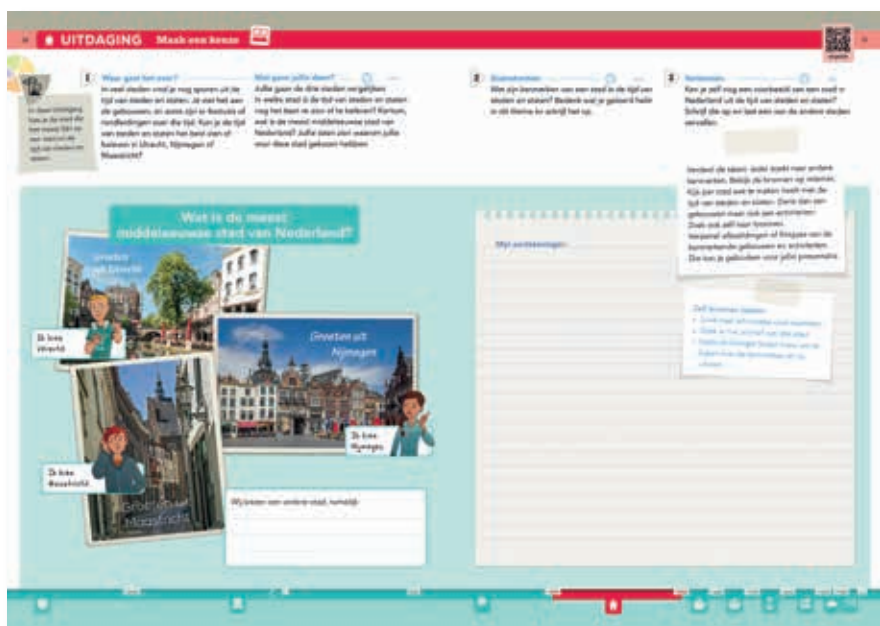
UITDAGING Maak een keuze

In deze Uitdaging kies je de stad die het meest lijkt op een stad uit de tijd van steden en staten.

1 Waar gaat het over?
In veel steden vind je nog sporen uit de tijd van steden en staten. Je ziet het aan de gebouwen en soms zijn er festivals of rondleidingen over die tijd. Kun je de tijd van steden en staten het best zien of beleven in Utrecht, Nijmegen of Maastricht?

Wat gaan jullie doen?
Jullie gaan de drie steden vergelijken. In welke stad is de tijd van steden en staten nog het best te zien of te beleven? Kortom, wat is de meest middeleeuwse stad van Nederland? Jullie laten zien waarom jullie voor deze stad gekozen hebben.

2 Kenmerken
Wat zijn kenmerken van een stad in de tijd van steden en staten? Bedenk wat je geleerd hebt in dit thema en schrijf het op.

3 Verbinden
Ken je zelf nog een voorbeeld van een stad in Nederland uit de tijd van steden en staten? Schrijf die op en laat een van de andere steden vervallen.

Verdeel de taken. Iedereen zoekt naar andere kenmerken. Bekijk de bronnen op internet. Kijk per stad wat te maken heeft met de tijd van steden en staten. Denk dan aan gebouwen maar ook aan activiteiten. Zoek ook zelf naar bronnen. Verzamel afbeeldingen of filmpjes van de kenmerkende gebouwen en activiteiten. Die kun je gebruiken voor jullie presentatie.

Zelf bronnen zoeken
• Zoek naar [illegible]
• Zoek in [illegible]
• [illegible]

Wat is de meest middeleeuwse stad van Nederland?

Groeten uit Utrecht
Ik kies Utrecht

Groeten uit Nijmegen
Ik kies Nijmegen

Groeten uit Maastricht
Ik kies Maastricht

Wij kiezen een andere stad, namelijk:

Mijn aantekeningen: